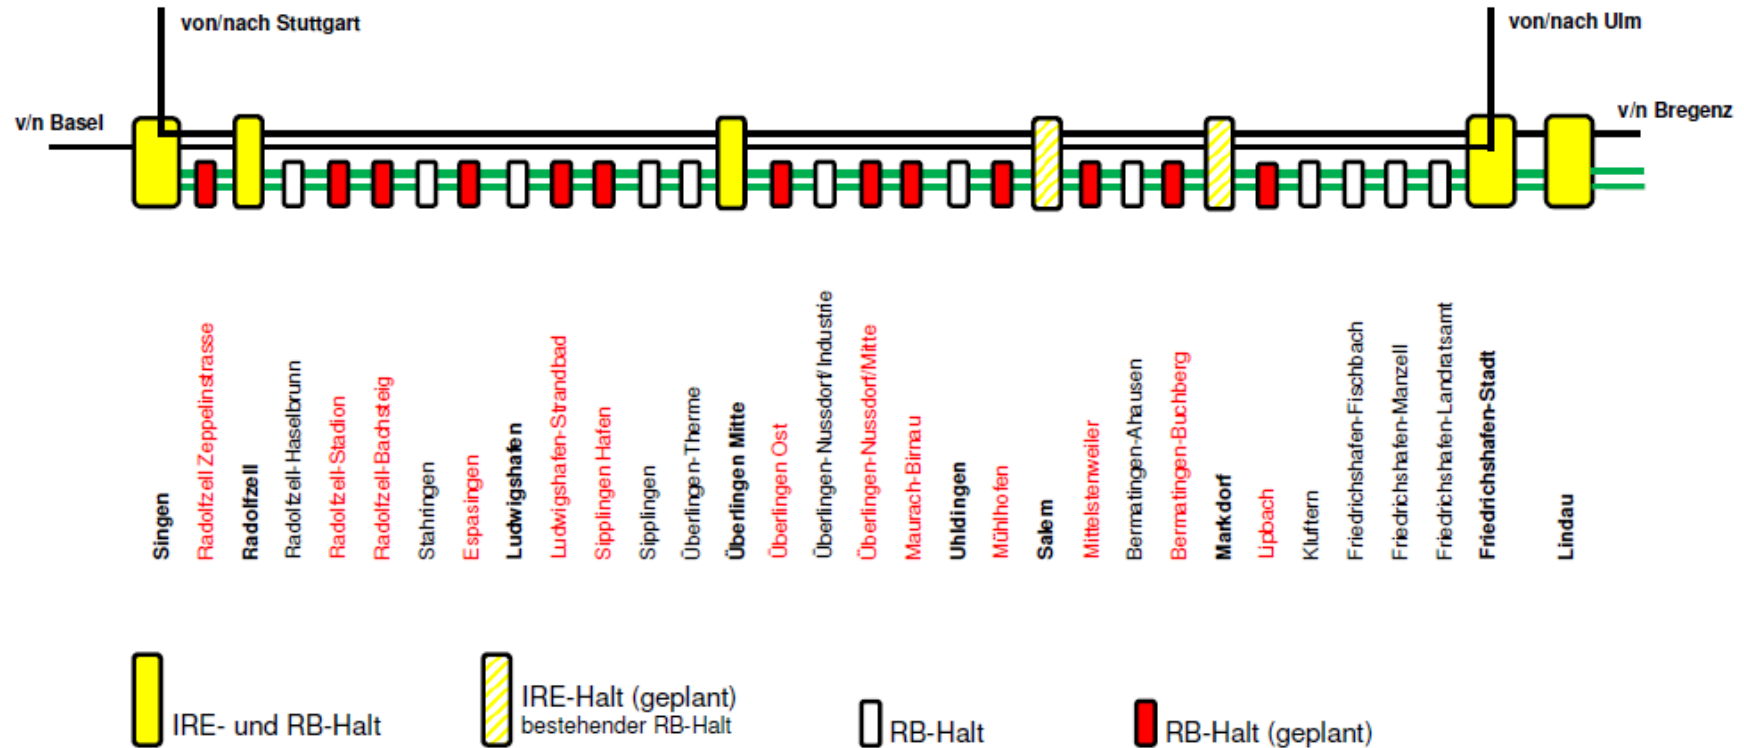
von/nach Stuttgart

von/nach Ulm

v/n Basel

v/n Bregenz

Singen
Radolfzell Zeppelinstrasse
Radolfzell
Radolfzell-Haselbrunn
Radolfzell-Stadion
Radolfzell-Bachsteig
Stahringen
Espasingen
Ludwigshafen
Ludwigshafen-Strandbad
Sipplingen Hafen
Sipplingen
Überlingen-Therme
Überlingen Mitte
Überlingen Ost
Überlingen- Nussdorf Industrie
Überlingen-Nussdorf/Mitte
Maurach-Birnau
Uhldingen
Mühlhofen
Salem
Mittelstenweiler
Bermatingen-Ahausen
Bermatingen-Buchberg
Markdorf
Lipbach
Kluftern
Friedrichshafen-Fischbach
Friedrichshafen-Manzell
Friedrichshafen-Landratsamt
Friedrichshafen-Stadt
Lindau

IRE- und RB-Halt

IRE-Halt (geplant)
bestehender RB-Halt

RB-Halt

RB-Halt (geplant)